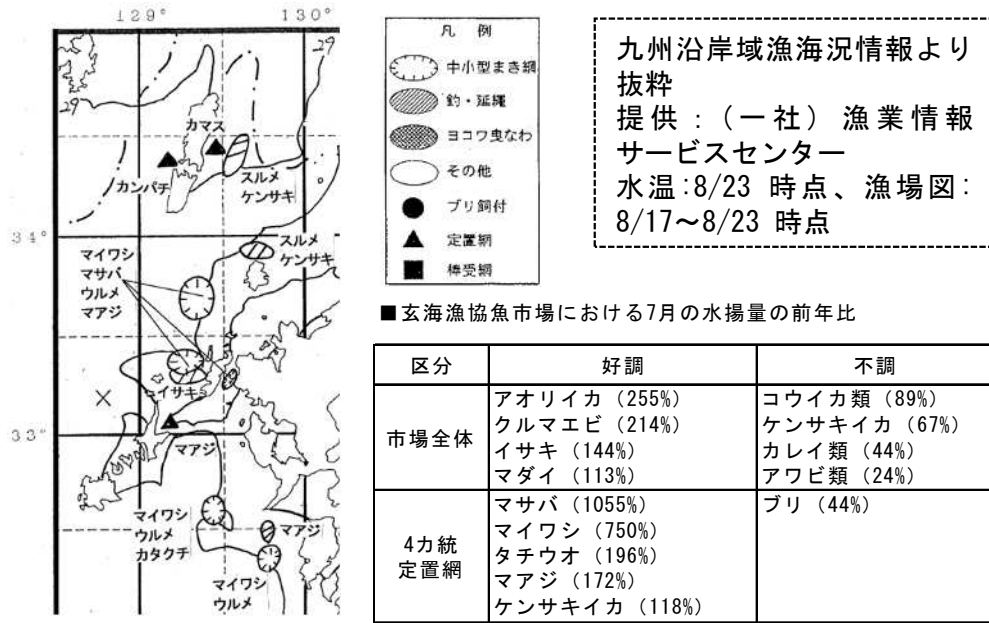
129°
130°
27
27
カマス
カンパチ
スルメ
ケンサキ
34°
スルメ
ケンサキ
マイワシ
マサバ
ウルメ
マアジ
イサキ
33°
マアジ
マイワシ
ウルメ
カタクチ
マアジ
マイワシ
ウルメ

凡　例
中小型まき網
釣・延縄
ヨコワ曳なわ
その他
ブリ飼付
定置網
棒受網

九州沿岸域漁海況情報より抜粋
提供：（一社）漁業情報サービスセンター
水温:8/23 時点、漁場図: 8/17〜8/23 時点

■玄海漁協魚市場における7月の水揚量の前年比

| 区分 | 好調 | 不調 |
|---|---|---|
| 市場全体 | アオリイカ（255%）<br>クルマエビ（214%）<br>イサキ（144%）<br>マダイ（113%） | コウイカ類（89%）<br>ケンサキイカ（67%）<br>カレイ類（44%）<br>アワビ類（24%） |
| 4カ統<br>定置網 | マサバ（1055%）<br>マイワシ（750%）<br>タチウオ（196%）<br>マアジ（172%）<br>ケンサキイカ（118%） | ブリ（44%） |